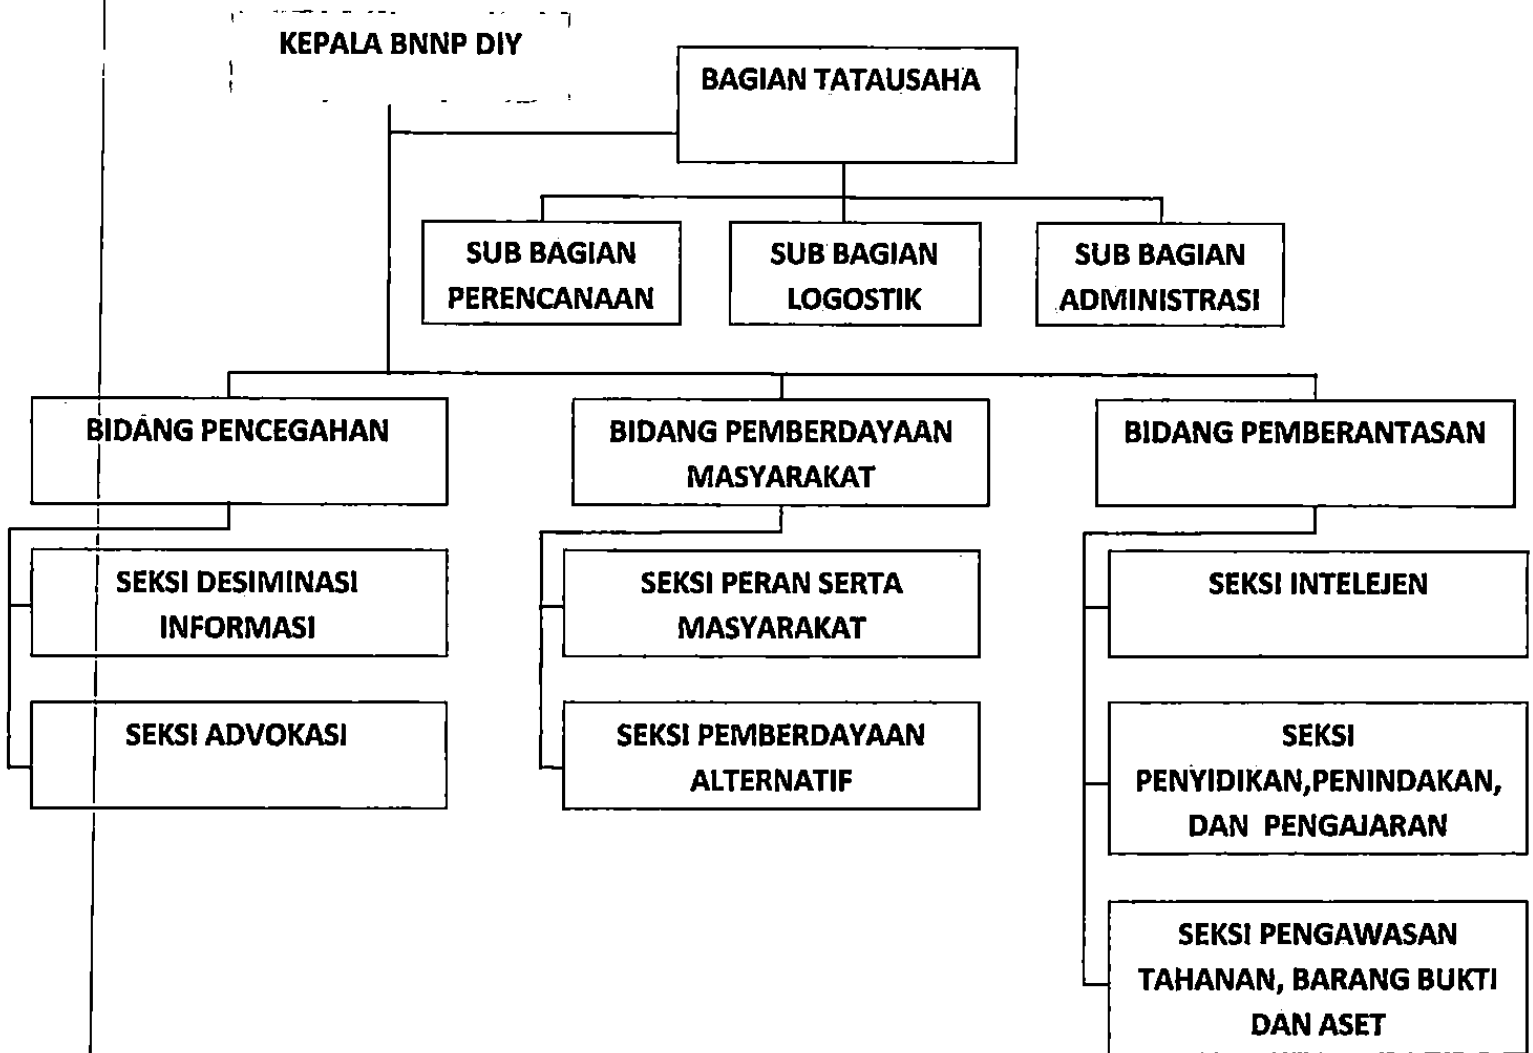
KEPALA BNNP DIY

BAGIAN TATAUSAHA

SUB BAGIAN PERENCANAAN

SUB BAGIAN LOGOSTIK

SUB BAGIAN ADMINISTRASI

BIDANG PENCEGAHAN

SEKSI DESIMINASI INFORMASI

SEKSI ADVOKASI

BIDANG PEMBERDAYAAN MASYARAKAT

SEKSI PERAN SERTA MASYARAKAT

SEKSI PEMBERDAYAAN ALTERNATIF

BIDANG PEMBERANTASAN

SEKSI INTELEJEN

SEKSI PENYIDIKAN,PENINDAKAN, DAN PENGAJARAN

SEKSI PENGAWASAN TAHANAN, BARANG BUKTI DAN ASET